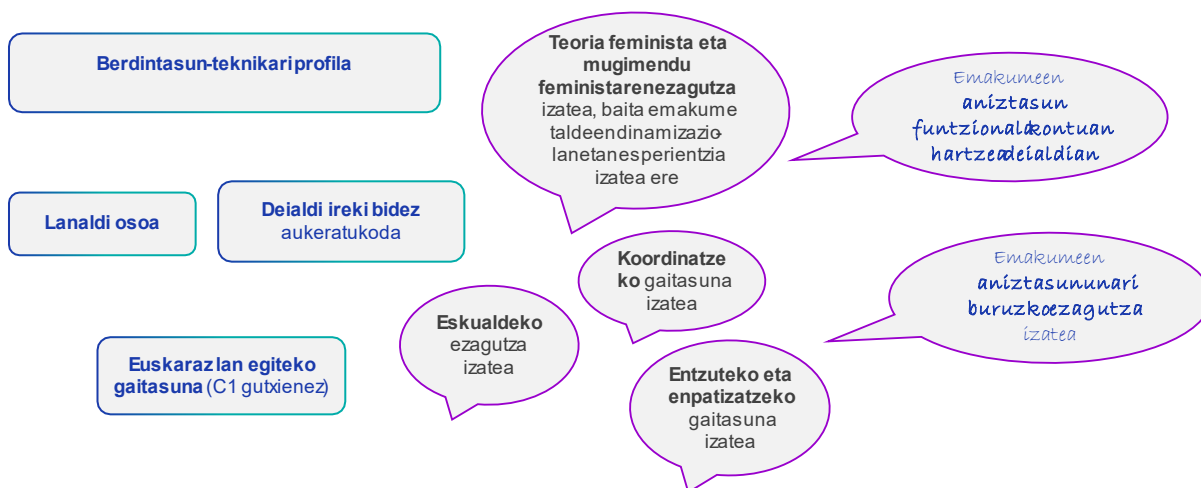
Berdintasun-teknikari profila

Lanaldi osoa

Deialdi ireki bidez aukeratuko da

Euskaraz lan egiteko gaitasuna (C1 gutxienez)

Teoria feminista eta mugimendu feministaren ezagutza izatea, baita emakume taldeen dinamizaziolanetan esperientzia izatea ere

Koordinatzeko gaitasuna izatea

Eskualdeko ezagutza izatea

Entzuteko eta enpatizatzeko gaitasuna izatea

Emakumeen aniztasun funtzionala kontuan hartzea deialdian

Emakumeen aniztasunari buruz ezagutza izatea